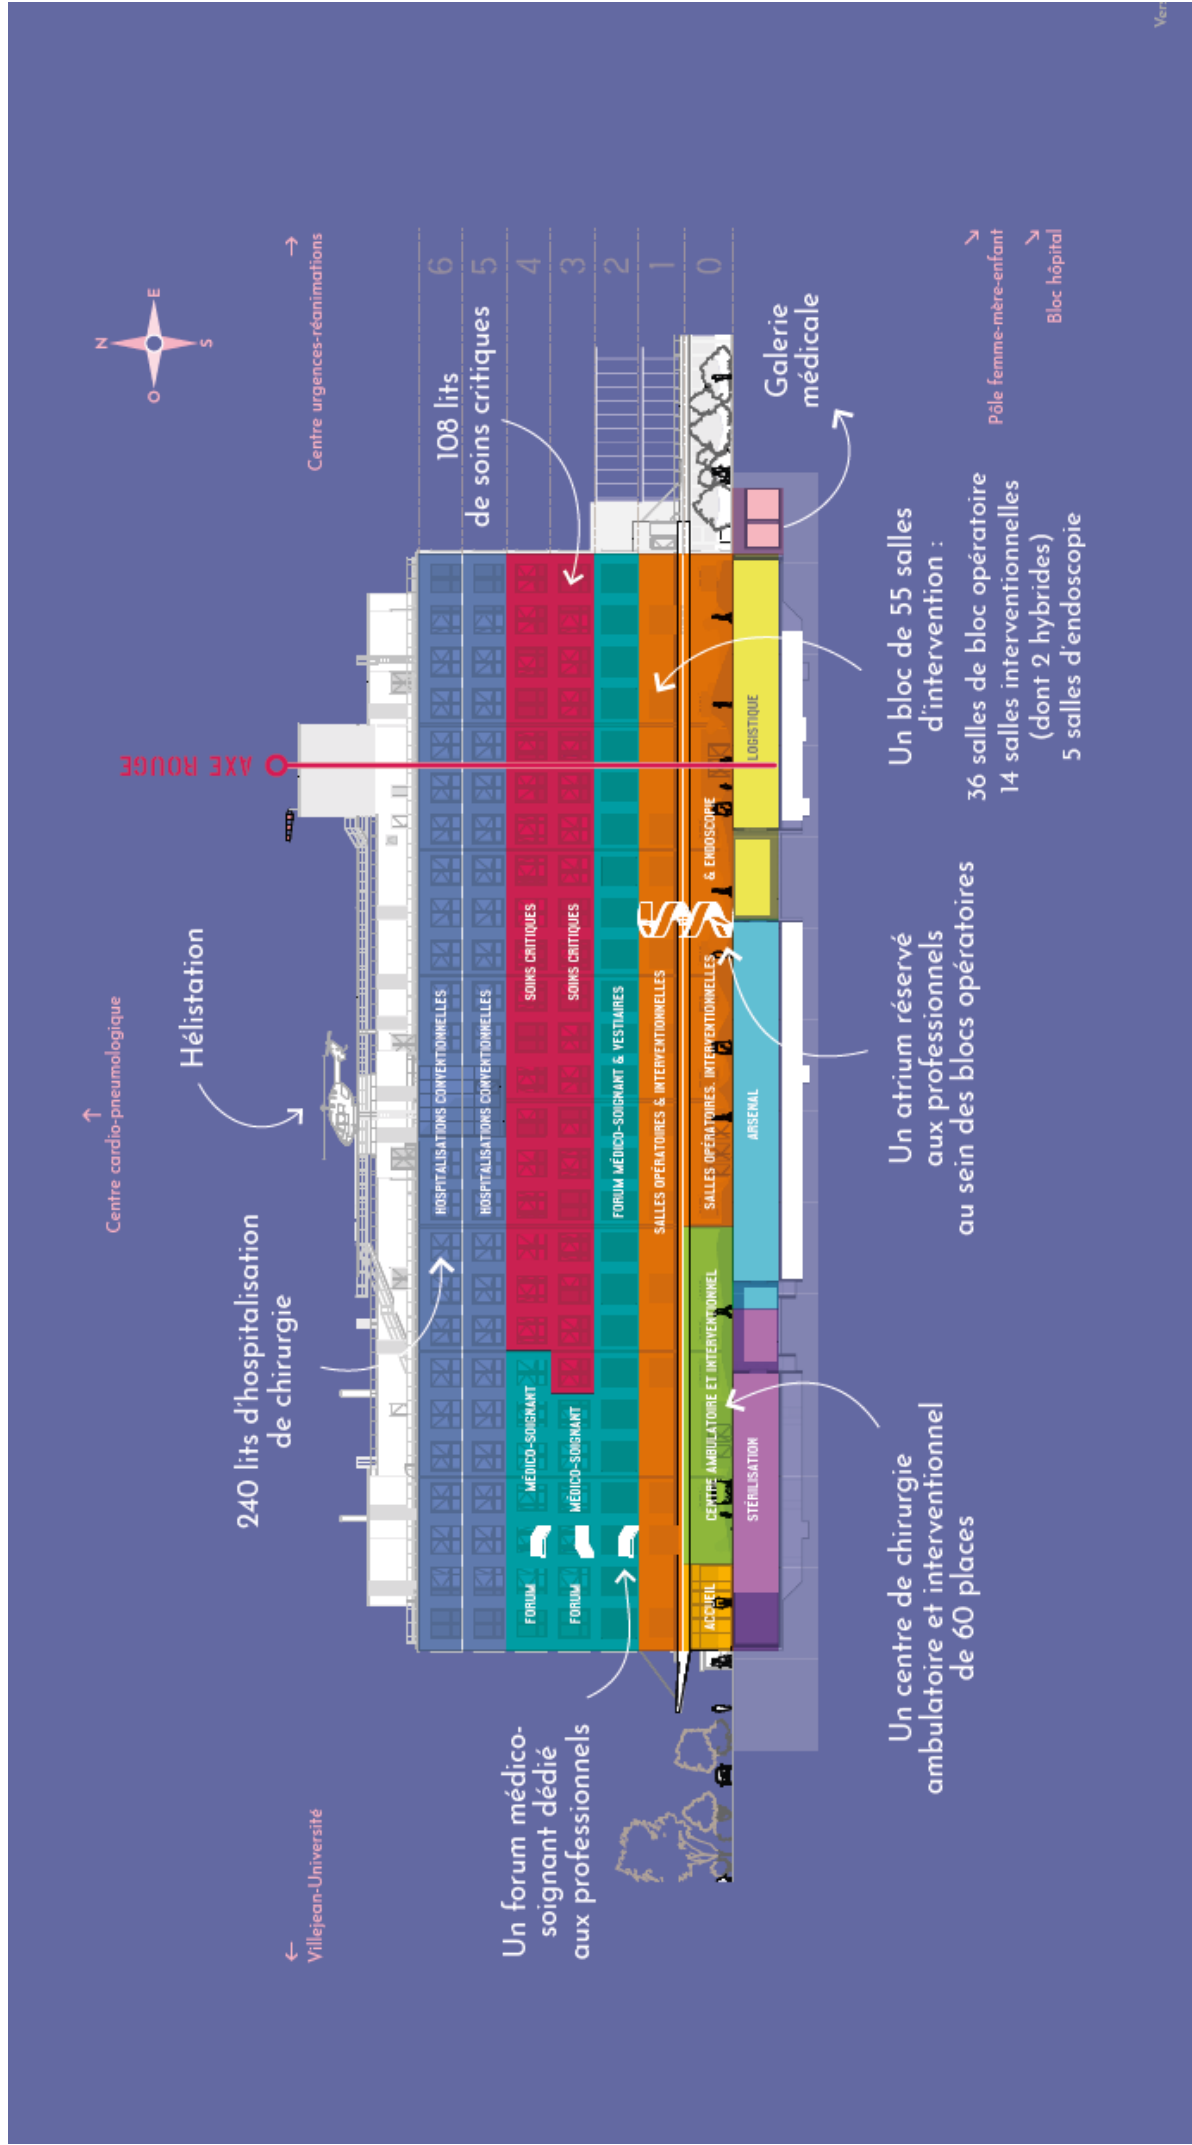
Centre urgences-réanimations →

N
E
S
O

6
5
4
3
2
1
0

108 lits
de soins critiques

Galerie
médicale

↗ Pôle femme-mère-enfant
↗ Bloc hôpital

AXE ROUGE

Hélistation

↑ Centre cardio-pneumologique

240 lits d'hospitalisation
de chirurgie

HOSPITALISATIONS CONVENTIONNELLES
HOSPITALISATIONS CONVENTIONNELLES
SOINS CRITIQUES
SOINS CRITIQUES
FORUM MÉDICO-SOIGNANT & VESTIAIRES
SALLES OPÉRATOIRES & INTERVENTIONNELLES
SALLES OPÉRATOIRES, INTERVENTIONNELLES & ENDOSCOPIE
MÉDICO-SOIGNANT
MÉDICO-SOIGNANT
FORUM
FORUM
CENTRE AMBULATOIRE ET INTERVENTIONNEL
ACCUEIL
STÉRILISATION
ARSENAL
LOGISTIQUE

Un bloc de 55 salles
d'intervention :
36 salles de bloc opératoire
14 salles interventionnelles
(dont 2 hybrides)
5 salles d'endoscopie

Un atrium réservé
aux professionnels
au sein des blocs opératoires

Un centre de chirurgie
ambulatoire et interventionnel
de 60 places

Un forum médico-
soignant dédié
aux professionnels

← Villejean-Université

Ver